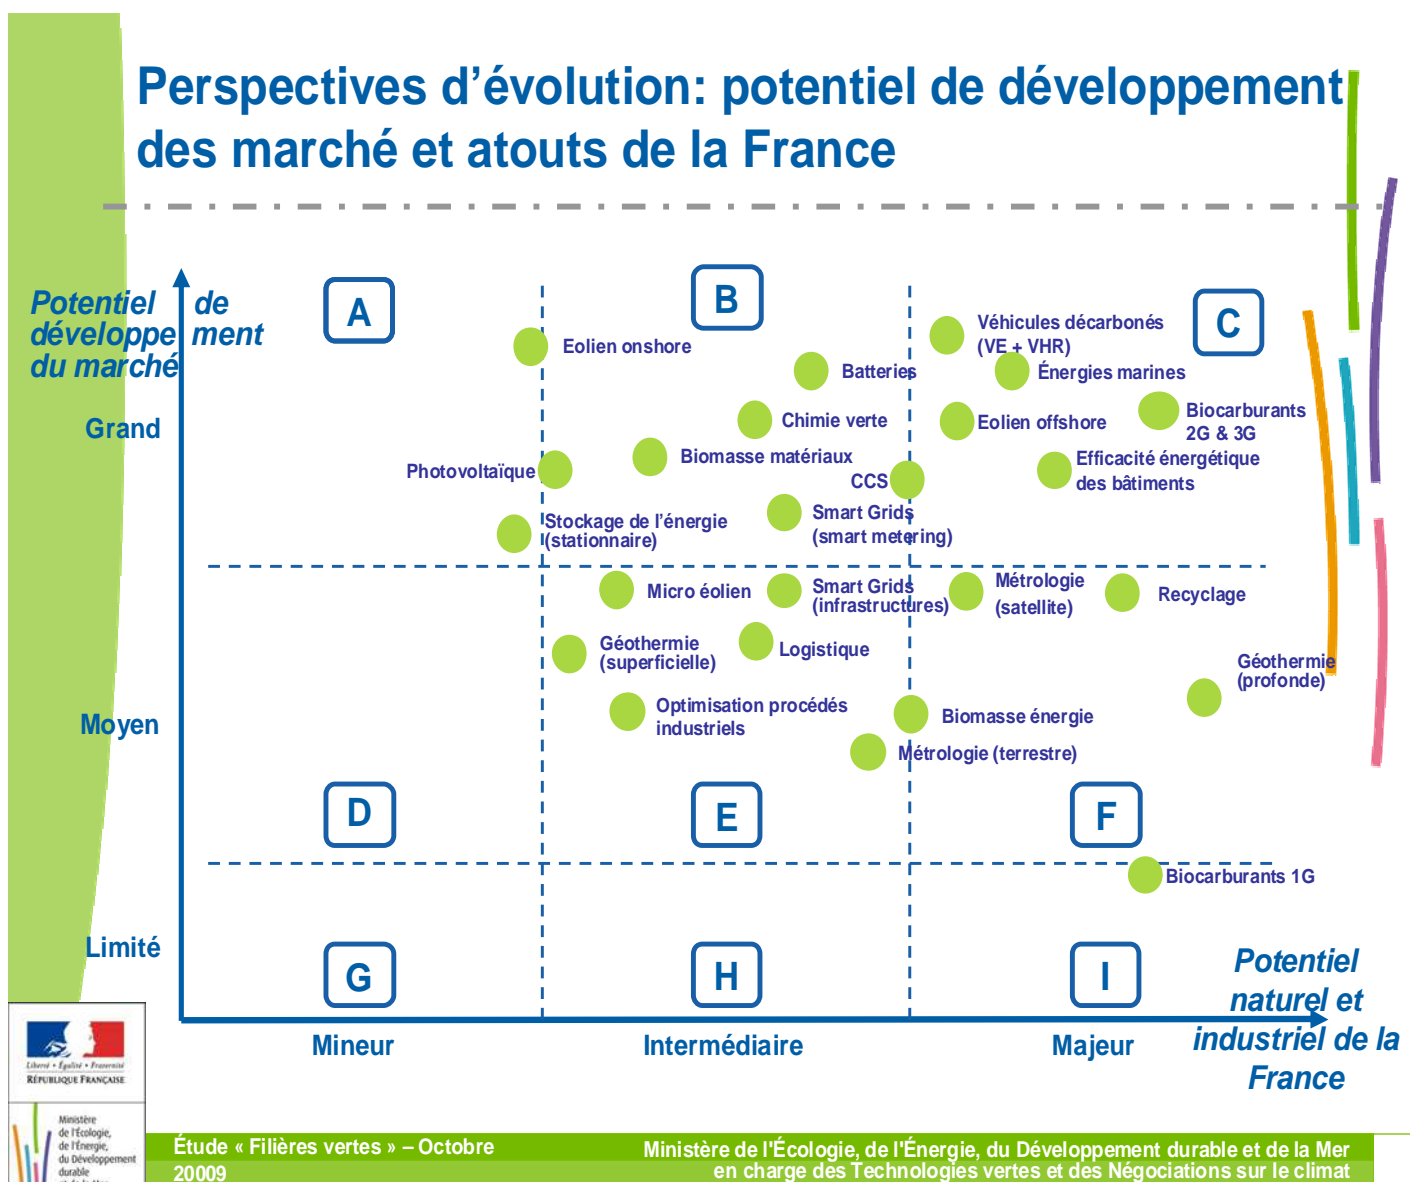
Perspectives d'évolution: potentiel de développement des marché et atouts de la France

Potentiel de développement du marché

Grand

Moyen

Limité

A

B

C

D

E

F

G

H

I

Eolien onshore

Batteries

Véhicules décarbonés (VE + VHR)

Énergies marines

Biocarburants 2G & 3G

Chimie verte

Eolien offshore

Photovoltaïque

Biomasse matériaux

CCS

Efficacité énergétique des bâtiments

Stockage de l'énergie (stationnaire)

Smart Grids (smart metering)

Micro éolien

Smart Grids (infrastructures)

Métrologie (satellite)

Recyclage

Géothermie (superficielle)

Logistique

Géothermie (profonde)

Optimisation procédés industriels

Biomasse énergie

Métrologie (terrestre)

Biocarburants 1G

Mineur

Intermédiaire

Majeur

Potentiel naturel et industriel de la France

Liberté • Égalité • Fraternité
RÉPUBLIQUE FRANÇAISE

Ministère de l'Écologie, de l'Énergie, du Développement durable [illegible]

Étude « Filières vertes » – Octobre 20009

Ministère de l'Écologie, de l'Énergie, du Développement durable et de la Mer en charge des Technologies vertes et des Négociations sur le climat